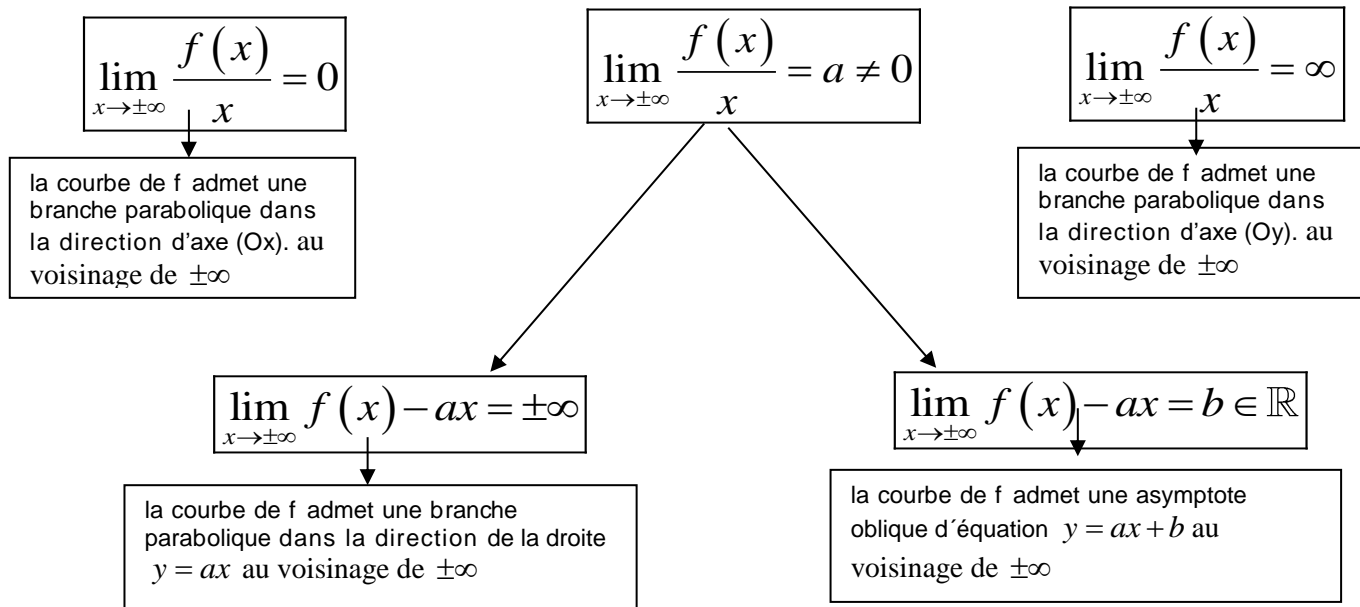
$\lim_{x\to\pm\infty} \frac{f(x)}{x} = 0$

la courbe de f admet une branche parabolique dans la direction d'axe (Ox). au voisinage de $\pm\infty$

$\lim_{x\to\pm\infty} \frac{f(x)}{x} = a \neq 0$

$\lim_{x\to\pm\infty} \frac{f(x)}{x} = \infty$

la courbe de f admet une branche parabolique dans la direction d'axe (Oy). au voisinage de $\pm\infty$

$\lim_{x\to\pm\infty} f(x) - ax = \pm\infty$

la courbe de f admet une branche parabolique dans la direction de la droite $y = ax$ au voisinage de $\pm\infty$

$\lim_{x\to\pm\infty} f(x) - ax = b \in \mathbb{R}$

la courbe de f admet une asymptote oblique d´équation $y = ax + b$ au voisinage de $\pm\infty$